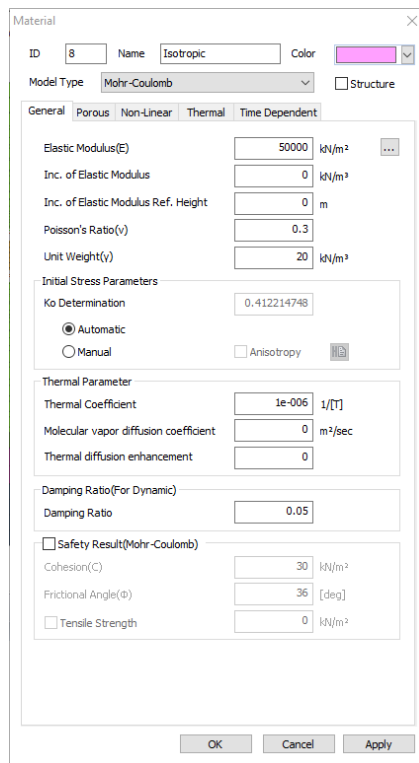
Material

ID 8 Name Isotropic Color

Model Type Mohr-Coulomb

Structure

General | Porous | Non-Linear | Thermal | Time Dependent

Elastic Modulus(E) 50000 kN/m²
...

Inc. of Elastic Modulus 0 kN/m³

Inc. of Elastic Modulus Ref. Height 0 m

Poisson's Ratio(v) 0.3

Unit Weight(γ) 20 kN/m³

Initial Stress Parameters

Ko Determination 0.412214748

Automatic

Manual

Anisotropy

Thermal Parameter

Thermal Coefficient 1e-006 1/[T]

Molecular vapor diffusion coefficient 0 m²/sec

Thermal diffusion enhancement 0

Damping Ratio(For Dynamic)

Damping Ratio 0.05

Safety Result(Mohr-Coulomb)

Cohesion(C) 30 kN/m²

Frictional Angle(Φ) 36 [deg]

Tensile Strength 0 kN/m²

OK Cancel Apply